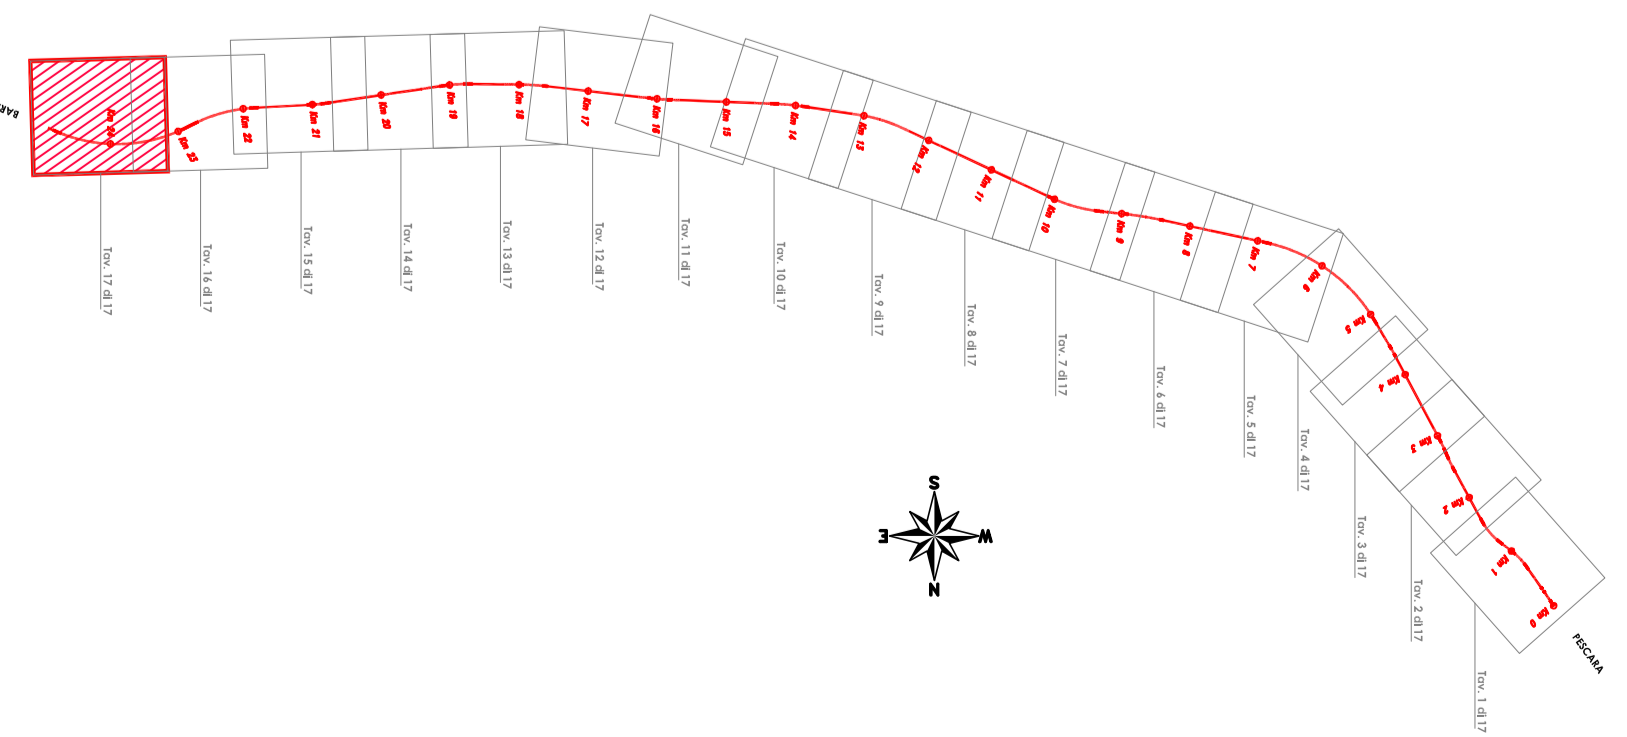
BARI

Km 24
Km 23
Km 22
Km 21
Km 20
Km 19
Km 18
Km 17
Km 16
Km 15
Km 14
Km 13
Km 12
Km 11
Km 10
Km 9
Km 8
Km 7
Km 6
Km 5
Km 4
Km 3
Km 2
Km 1
Km 0

PESCARA

Tav. 17 di 17
Tav. 16 di 17
Tav. 15 di 17
Tav. 14 di 17
Tav. 13 di 17
Tav. 12 di 17
Tav. 11 di 17
Tav. 10 di 17
Tav. 9 di 17
Tav. 8 di 17
Tav. 7 di 17
Tav. 6 di 17
Tav. 5 di 17
Tav. 4 di 17
Tav. 3 di 17
Tav. 2 di 17
Tav. 1 di 17

S
E
W
N